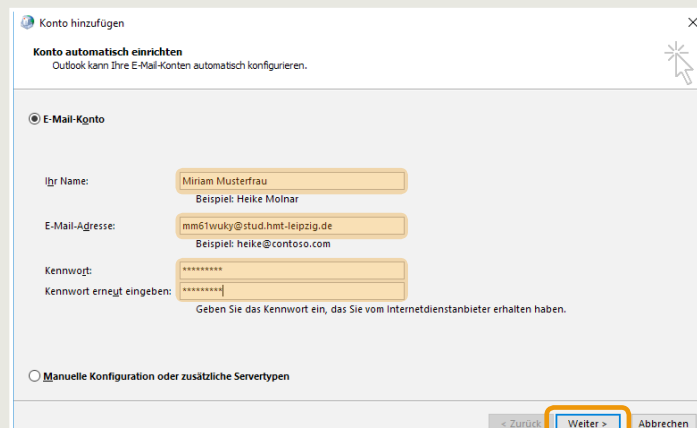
Konto hinzufügen

Konto automatisch einrichten
Outlook kann Ihre E-Mail-Konten automatisch konfigurieren.

E-Mail-Konto

Ihr Name: Miriam Musterfrau
Beispiel: Heike Molnar

E-Mail-Adresse: mm61wuky@stud.hmt-leipzig.de
Beispiel: heike@contoso.com

Kennwort: *********
Kennwort erneut eingeben: *********
Geben Sie das Kennwort ein, das Sie vom Internetdienstanbieter erhalten haben.

Manuelle Konfiguration oder zusätzliche Servertypen

< Zurück Weiter > Abbrechen